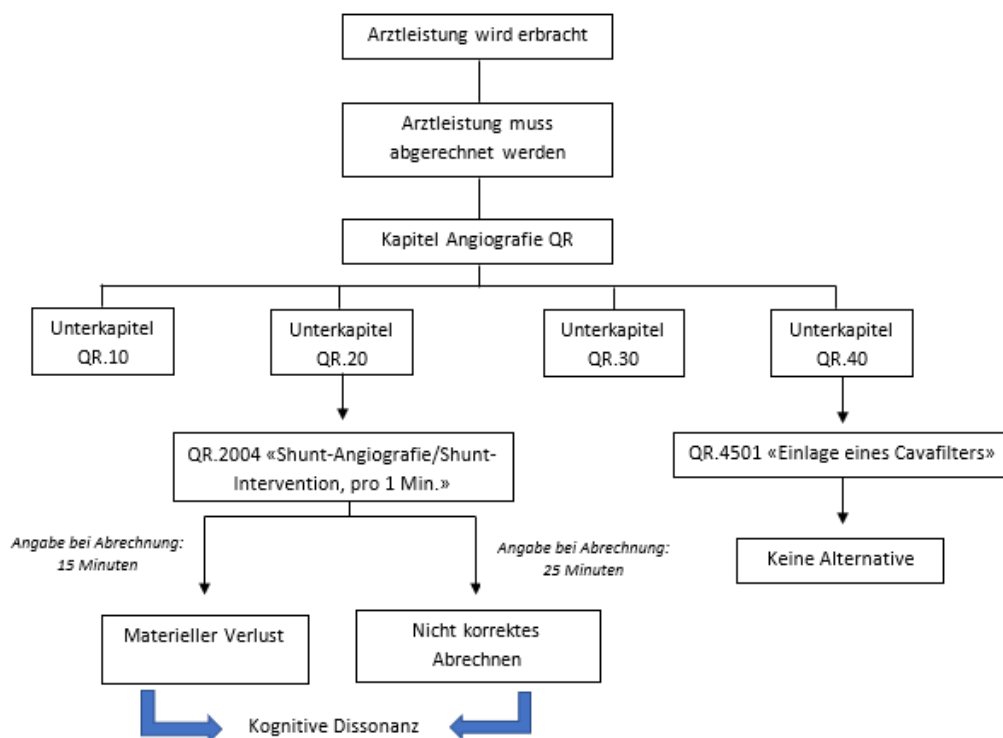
Arztleistung wird erbracht

Arztleistung muss abgerechnet werden

Kapitel Angiografie QR

Unterkapitel QR.10

Unterkapitel QR.20

Unterkapitel QR.30

Unterkapitel QR.40

QR.2004 «Shunt-Angiografie/Shunt-Intervention, pro 1 Min.»

QR.4501 «Einlage eines Cavafilters»

Angabe bei Abrechnung: 15 Minuten

Angabe bei Abrechnung: 25 Minuten

Keine Alternative

Materieller Verlust

Nicht korrektes Abrechnen

Kognitive Dissonanz